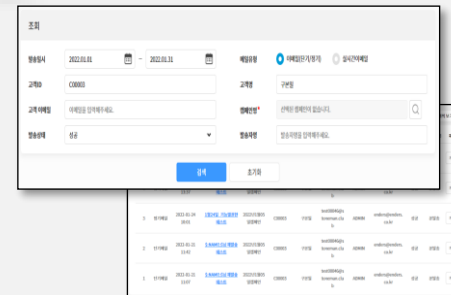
조회

발송일시 2022.01.01 ~ 2022.01.31

메일유형 이메일(단기/정기) 실시간메일

고객ID C00003

고객명 구분됨

고객 이메일 이메일을 입력해주세요.

캠페인 선택된 캠페인이 없습니다.

발송상태 성공

발송파일 발송파일을 입력해주세요.

검색 초기화

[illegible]

1 단기메일 2022-01-14 20:51 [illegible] 2022.01.파이 발송완료 C00003 구분됨 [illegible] ADMIN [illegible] 성공 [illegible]

1 단기메일 2022-01-21 13:57 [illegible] 2022.01.파이 발송완료 C00003 구분됨 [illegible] ADMIN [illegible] 성공 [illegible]

1 단기메일 2022-01-21 13:57 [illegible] 2022.01.파이 발송완료 C00003 구분됨 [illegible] ADMIN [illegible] 성공 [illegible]

1 단기메일 2022-01-21 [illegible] 2022.01.파이 C00003 구분됨 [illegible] ADMIN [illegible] 성공 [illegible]